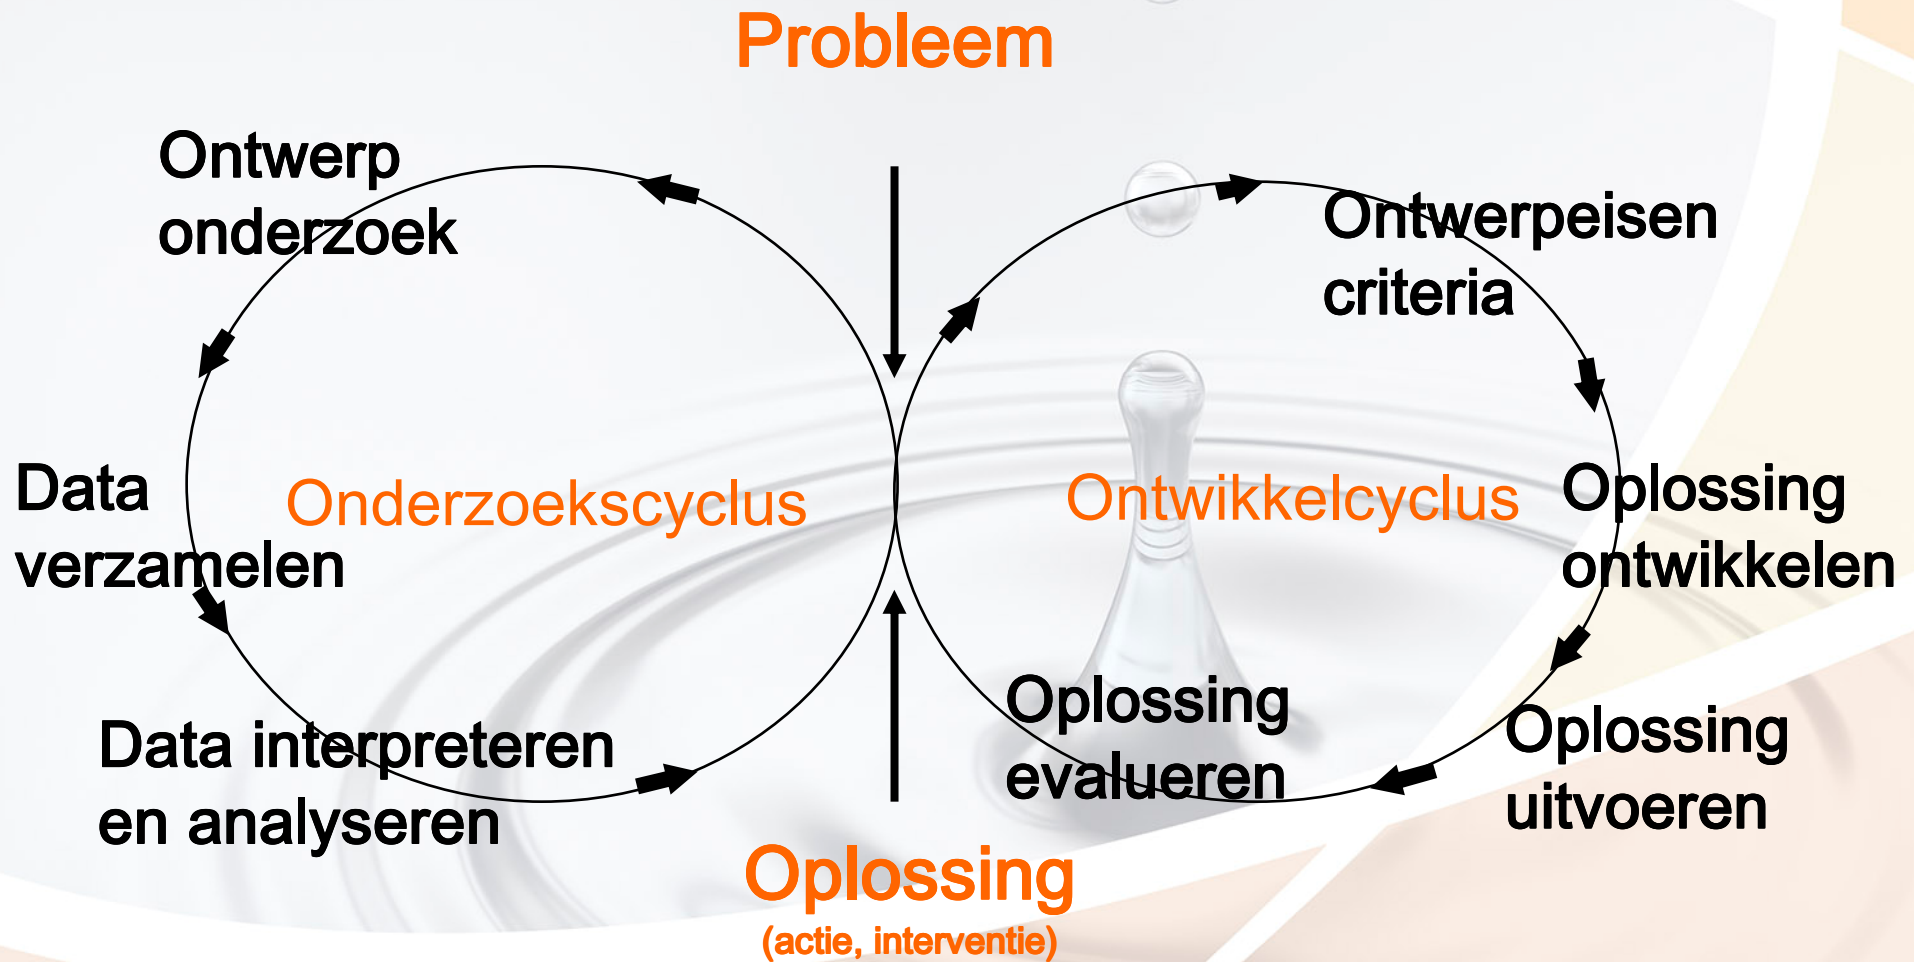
Probleem

Ontwerp onderzoek

Data verzamelen

Data interpreteren en analyseren

Onderzoekscyclus

Ontwikkelcyclus

Ontwerpeisen criteria

Oplossing ontwikkelen

Oplossing uitvoeren

Oplossing evalueren

Oplossing
(actie, interventie)